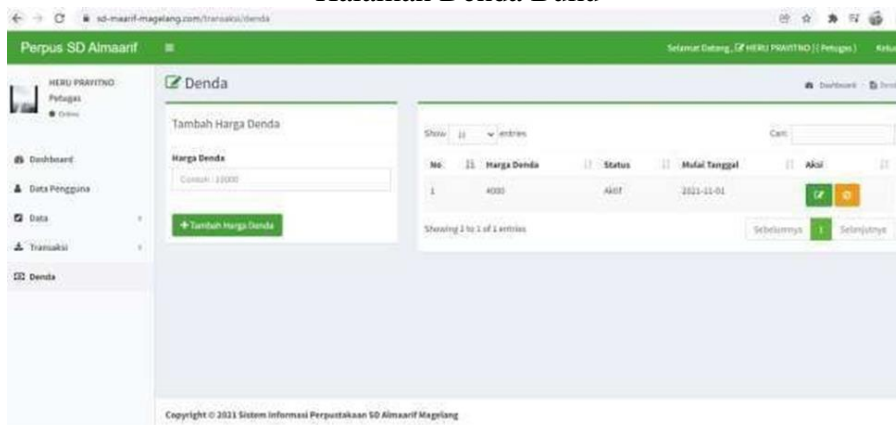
Halaman Denda Buku

sd-maarif-magelang.com/transaksi/denda

Perpus SD Almaarif

Selamat Datang, HERU PRAYITNO ( Petugas ) Keluar

HERU PRAYITNO
Petugas
● Online

Dashboard
Data Pengguna
Data
Transaksi
Denda

Denda

Dashboard Denda

Tambah Harga Denda

Harga Denda

Contoh : 10000

+ Tambah Harga Denda

Show 10 entries

Cari:

| No | Harga Denda | Status | Mulai Tanggal | Aksi |
|---|---|---|---|---|
| 1 | 4000 | Aktif | 2021-11-01 | |

Showing 1 to 1 of 1 entries

Sebelumnya 1 Selanjutnya

Copyright © 2021 Sistem Informasi Perpustakaan SD Almaarif Magelang